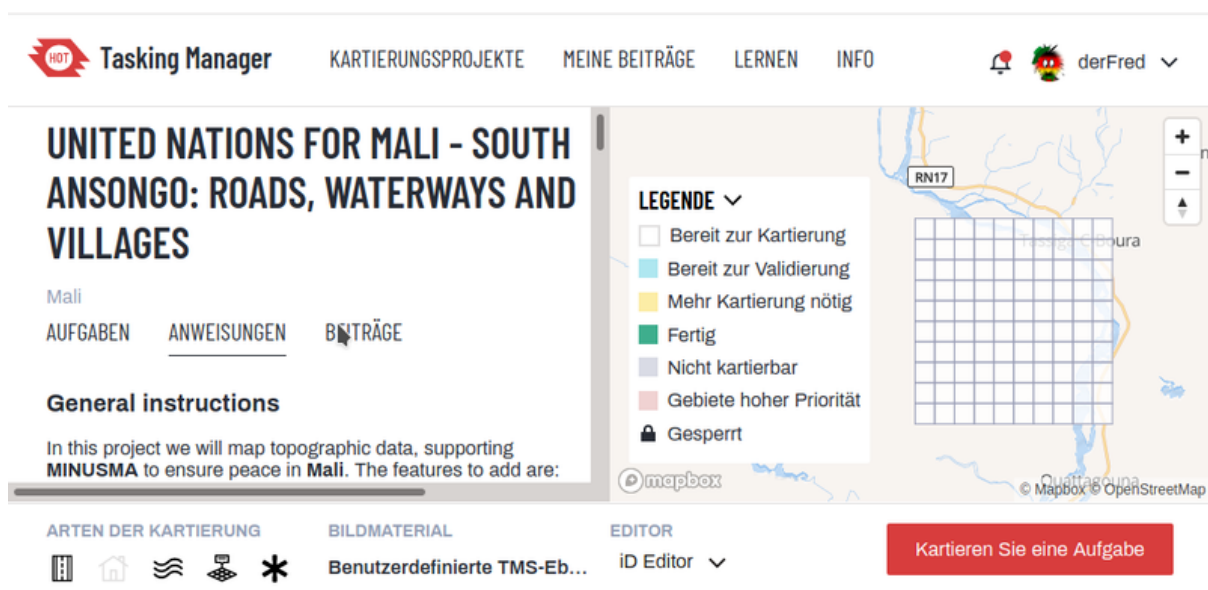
HOT Tasking Manager

KARTIERUNGSPROJEKTE MEINE BEITRÄGE LERNEN INFO

derFred

UNITED NATIONS FOR MALI - SOUTH ANSONGO: ROADS, WATERWAYS AND VILLAGES

Mali

AUFGABEN ANWEISUNGEN BEITRÄGE

General instructions

In this project we will map topographic data, supporting **MINUSMA** to ensure peace in **Mali**. The features to add are:

LEGENDE

Bereit zur Kartierung

Bereit zur Validierung

Mehr Kartierung nötig

Fertig

Nicht kartierbar

Gebiete hoher Priorität

Gesperrt

RN17

Tassiga-Iboura

Ouattagouna

+

−

mapbox

© Mapbox © OpenStreetMap

ARTEN DER KARTIERUNG

BILDMATERIAL

Benutzerdefinierte TMS-Eb…

EDITOR

iD Editor

Kartieren Sie eine Aufgabe